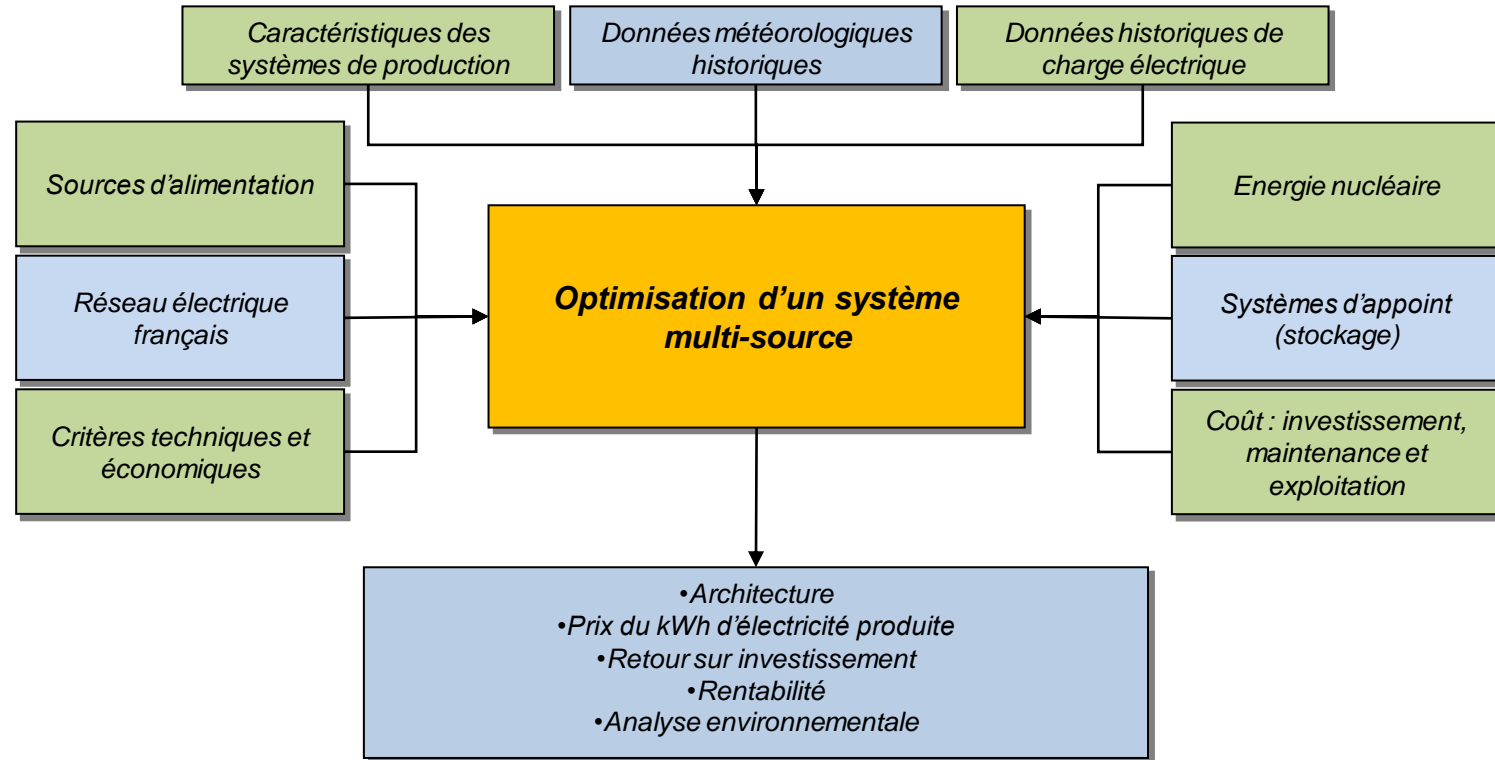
Caractéristiques des systèmes de production

Données météorologiques historiques

Données historiques de charge électrique

Sources d'alimentation

Réseau électrique français

Critères techniques et économiques

Optimisation d'un système multi-source

Energie nucléaire

Systèmes d'appoint (stockage)

Coût : investissement, maintenance et exploitation

•Architecture
•Prix du kWh d'électricité produite
•Retour sur investissement
•Rentabilité
•Analyse environnementale